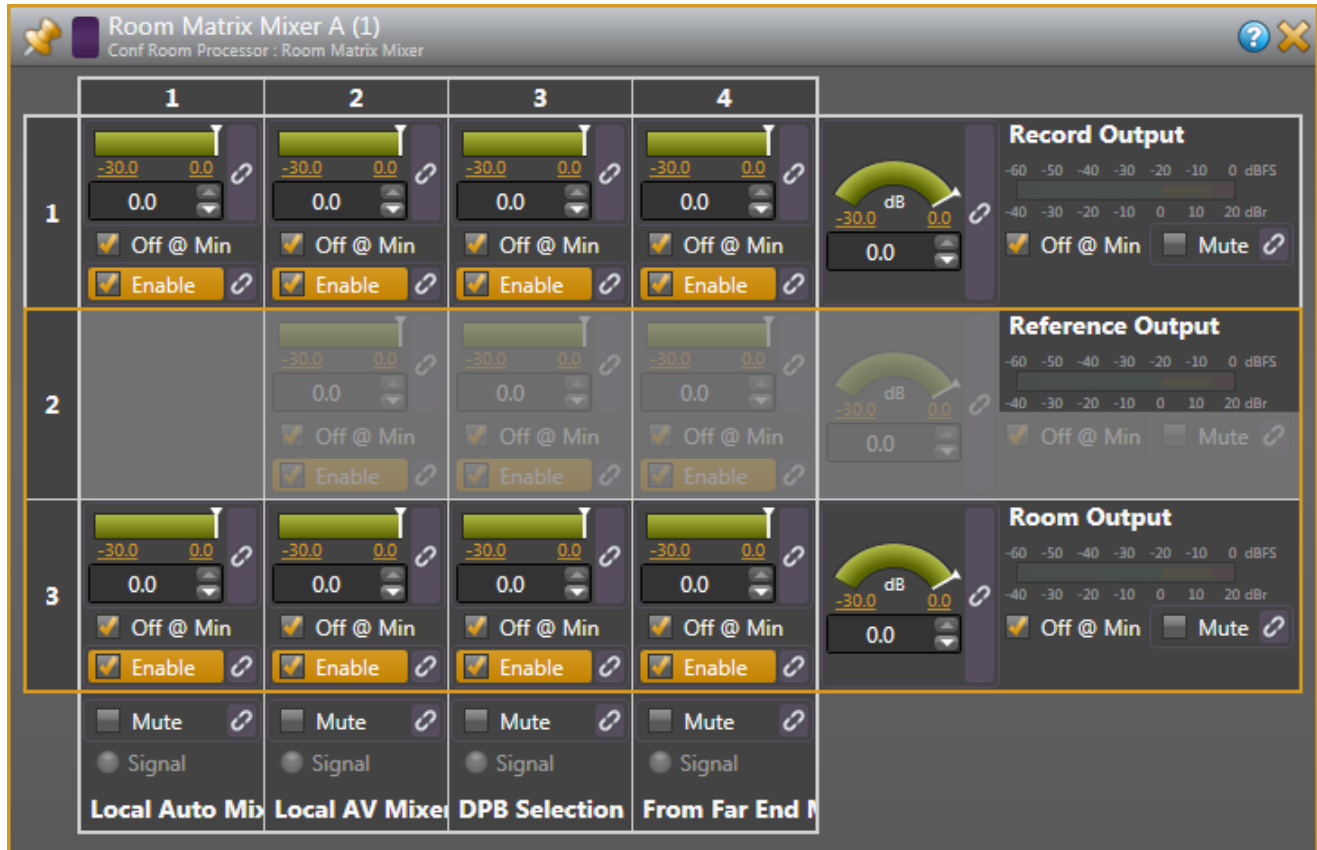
Room Matrix Mixer A (1)
Conf Room Processor : Room Matrix Mixer

| | 1 | 2 | 3 | 4 | |
|---|---|---|---|---|---|
| 1 | -30.0 0.0 0.0 Off @ Min Enable | -30.0 0.0 0.0 Off @ Min Enable | -30.0 0.0 0.0 Off @ Min Enable | -30.0 0.0 0.0 Off @ Min Enable | dB -30.0 0.0 0.0 Record Output -60 -50 -40 -30 -20 -10 0 dBFS -40 -30 -20 -10 0 10 20 dBr Off @ Min Mute |
| 2 | | -30.0 0.0 0.0 Off @ Min Enable | -30.0 0.0 0.0 Off @ Min Enable | -30.0 0.0 0.0 Off @ Min Enable | dB -30.0 0.0 0.0 Reference Output -60 -50 -40 -30 -20 -10 0 dBFS -40 -30 -20 -10 0 10 20 dBr Off @ Min Mute |
| 3 | -30.0 0.0 0.0 Off @ Min Enable | -30.0 0.0 0.0 Off @ Min Enable | -30.0 0.0 0.0 Off @ Min Enable | -30.0 0.0 0.0 Off @ Min Enable | dB -30.0 0.0 0.0 Room Output -60 -50 -40 -30 -20 -10 0 dBFS -40 -30 -20 -10 0 10 20 dBr Off @ Min Mute |
| | Mute Signal Local Auto Mix | Mute Signal Local AV Mixer | Mute Signal DPB Selection | Mute Signal From Far End M | |